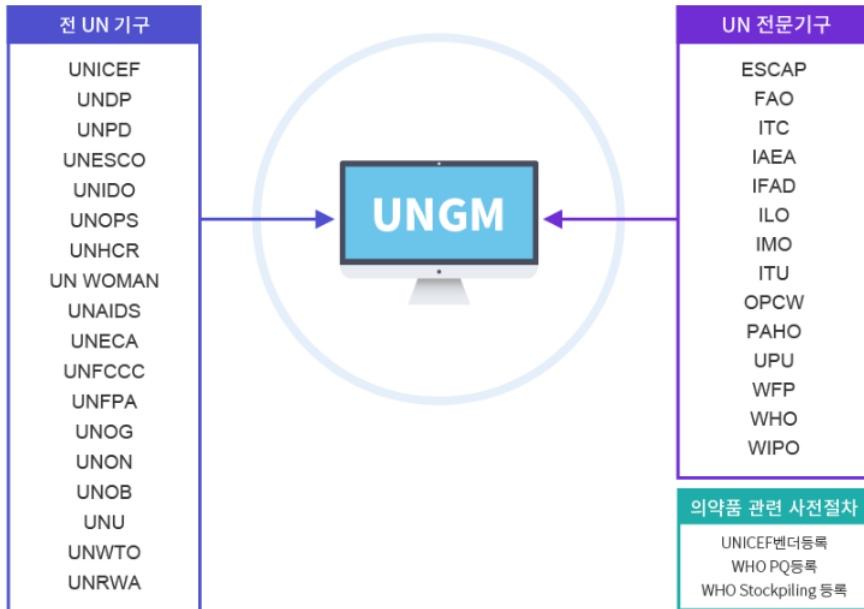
전 UN 기구

UNICEF
UNDP
UNPD
UNESCO
UNIDO
UNOPS
UNHCR
UN WOMAN
UNAIDS
UNECA
UNFCCC
UNFPA
UNOG
UNON
UNOB
UNU
UNWTO
UNRWA

UNGM

UN 전문기구

ESCAP
FAO
ITC
IAEA
IFAD
ILO
IMO
ITU
OPCW
PAHO
UPU
WFP
WHO
WIPO

의약품 관련 사전절차

UNICEF벤더등록
WHO PQ등록
WHO Stockpiling 등록